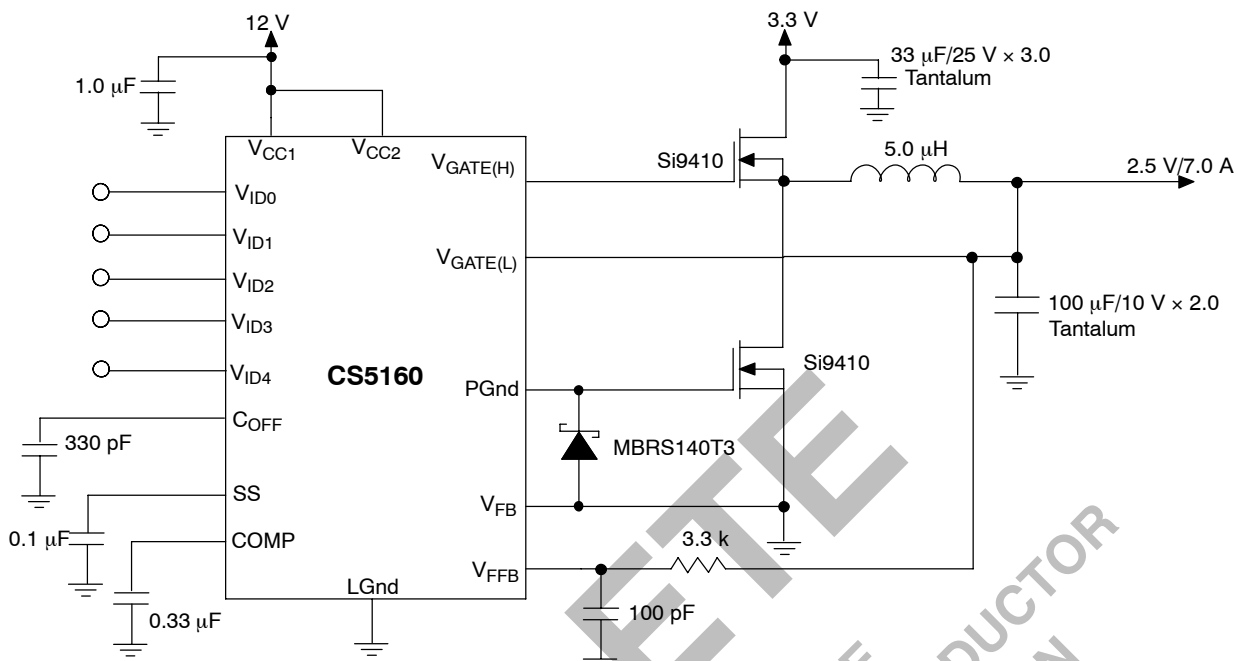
12 V
1.0 μF
$V_{CC1}$
$V_{CC2}$
3.3 V
33 μF/25 V × 3.0
Tantalum
$V_{GATE(H)}$
Si9410
5.0 μH
2.5 V/7.0 A
$V_{ID0}$
$V_{ID1}$
$V_{ID2}$
$V_{GATE(L)}$
$V_{ID3}$
100 μF/10 V × 2.0
Tantalum
$V_{ID4}$
CS5160
Si9410
PGnd
$C_{OFF}$
330 pF
MBRS140T3
SS
$V_{FB}$
0.1 μF
COMP
3.3 k
$V_{FFB}$
LGnd
0.33 μF
100 pF
ETE
DUCTOR
N